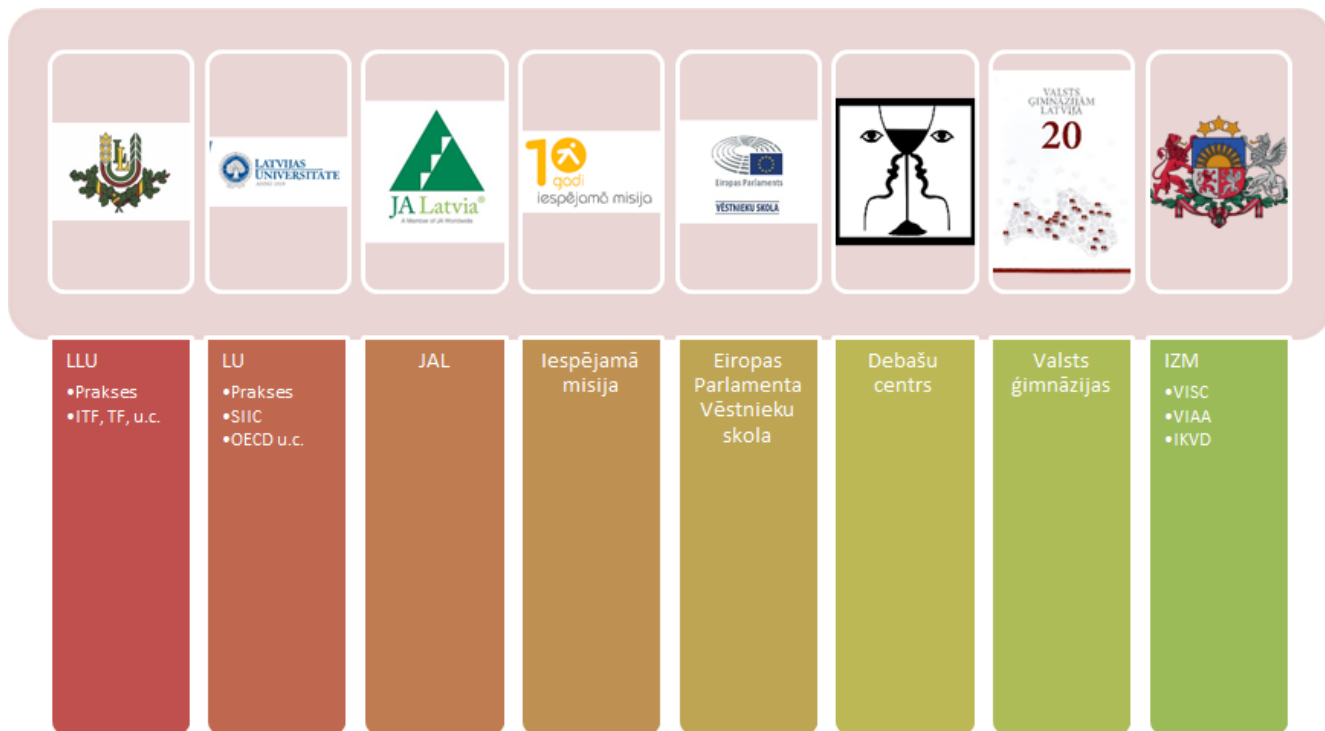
LATVIJAS UNIVERSITĀTE

JA Latvia®
A Member of JA Worldwide

10 gadi
iespējamā misija

Eiropas Parlaments
VĒSTNIEKU SKOLA

VALSTS ĢIMNĀZIJĀM LATVIJĀ
20

LLU
•Prakses
•ITF, TF, u.c.

LU
•Prakses
•SIIC
•OECD u.c.

JAL

Iespējamā misija

Eiropas Parlamenta Vēstnieku skola

Debašu centrs

Valsts ģimnāzijas

IZM
•VISC
•VIAA
•IKVD